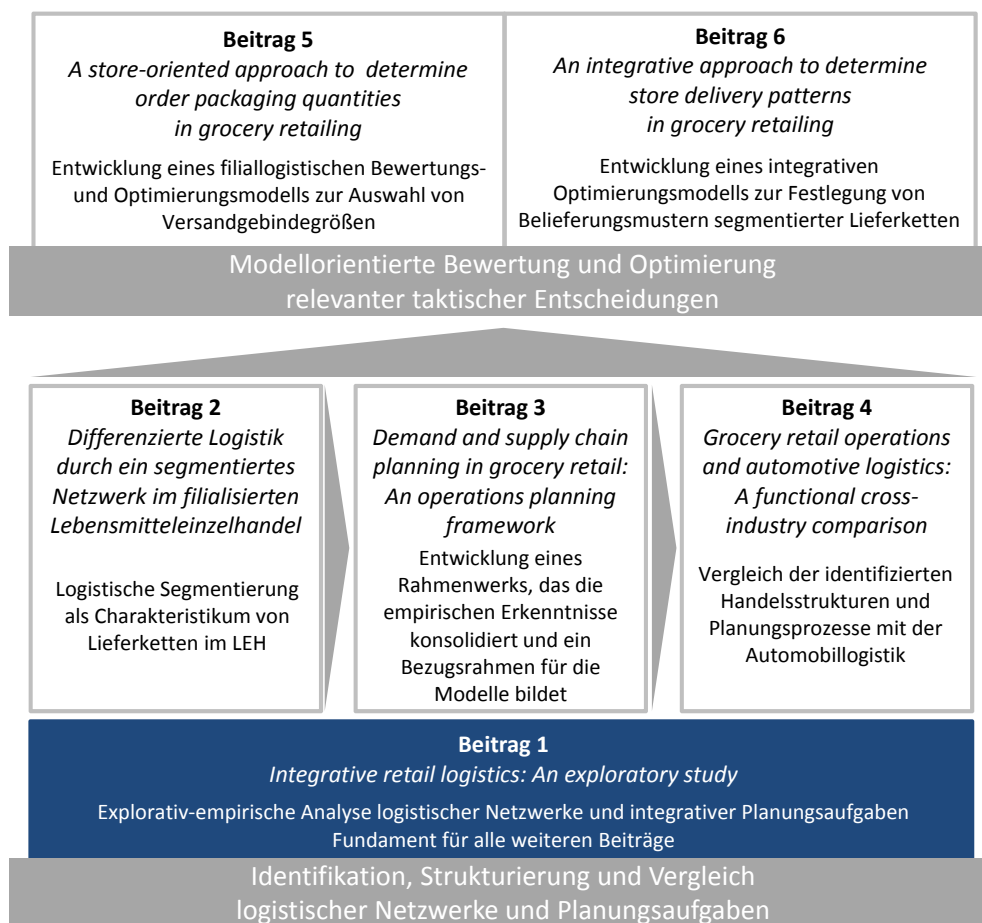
**Beitrag 5**
*A store-oriented approach to determine order packaging quantities in grocery retailing*

Entwicklung eines filiallogistischen Bewertungs- und Optimierungsmodells zur Auswahl von Versandgebindegrößen

**Beitrag 6**
*An integrative approach to determine store delivery patterns in grocery retailing*

Entwicklung eines integrativen Optimierungsmodells zur Festlegung von Belieferungsmustern segmentierter Lieferketten

Modellorientierte Bewertung und Optimierung relevanter taktischer Entscheidungen

**Beitrag 2**
*Differenzierte Logistik durch ein segmentiertes Netzwerk im filialisierten Lebensmitteleinzelhandel*

Logistische Segmentierung als Charakteristikum von Lieferketten im LEH

**Beitrag 3**
*Demand and supply chain planning in grocery retail: An operations planning framework*

Entwicklung eines Rahmenwerks, das die empirischen Erkenntnisse konsolidiert und ein Bezugsrahmen für die Modelle bildet

**Beitrag 4**
*Grocery retail operations and automotive logistics: A functional cross-industry comparison*

Vergleich der identifizierten Handelsstrukturen und Planungsprozesse mit der Automobillogistik

**Beitrag 1**
*Integrative retail logistics: An exploratory study*

Explorativ-empirische Analyse logistischer Netzwerke und integrativer Planungsaufgaben
Fundament für alle weiteren Beiträge

Identifikation, Strukturierung und Vergleich logistischer Netzwerke und Planungsaufgaben